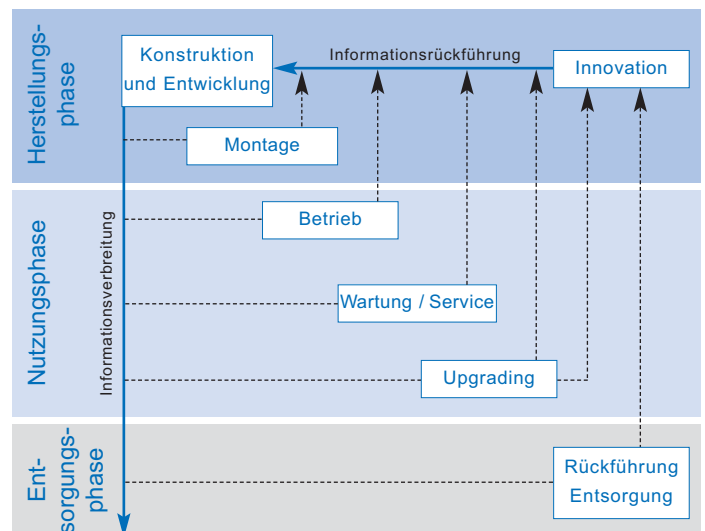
Herstellungsphase

Konstruktion und Entwicklung

Informationsrückführung

Innovation

Montage

Nutzungsphase

Informationsverbreitung

Betrieb

Wartung / Service

Upgrading

Entsorgungsphase

Rückführung Entsorgung